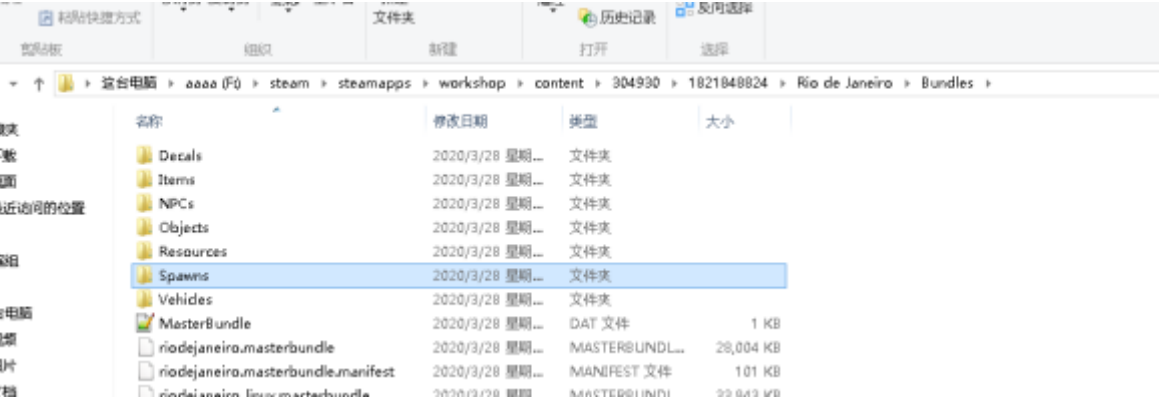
粘贴快捷方式
文件夹
历史记录
反向选择
剪贴板
组织
新建
打开
选择

← → ↑ 这台电脑 › aaaa (F:) › steam › steamapps › workshop › content › 304930 › 1821848824 › Rio de Janeiro › Bundles ›

件夹
下载
桌面
最近访问的位置

视频

这台电脑
视频
图片
文档

| 名称 | 修改日期 | 类型 | 大小 |
|---|---|---|---|
| Decals | 2020/3/28 星期... | 文件夹 | |
| Items | 2020/3/28 星期... | 文件夹 | |
| NPCs | 2020/3/28 星期... | 文件夹 | |
| Objects | 2020/3/28 星期... | 文件夹 | |
| Resources | 2020/3/28 星期... | 文件夹 | |
| Spawns | 2020/3/28 星期... | 文件夹 | |
| Vehicles | 2020/3/28 星期... | 文件夹 | |
| MasterBundle | 2020/3/28 星期... | DAT 文件 | 1 KB |
| riodejaneiro.masterbundle | 2020/3/28 星期... | MASTERBUNDL... | 28,004 KB |
| riodejaneiro.masterbundle.manifest | 2020/3/28 星期... | MANIFEST 文件 | 101 KB |
| riodejaneiro_linux.masterbundle | 2020/3/28 星期... | MASTERBUNDL... | 32,943 KB |